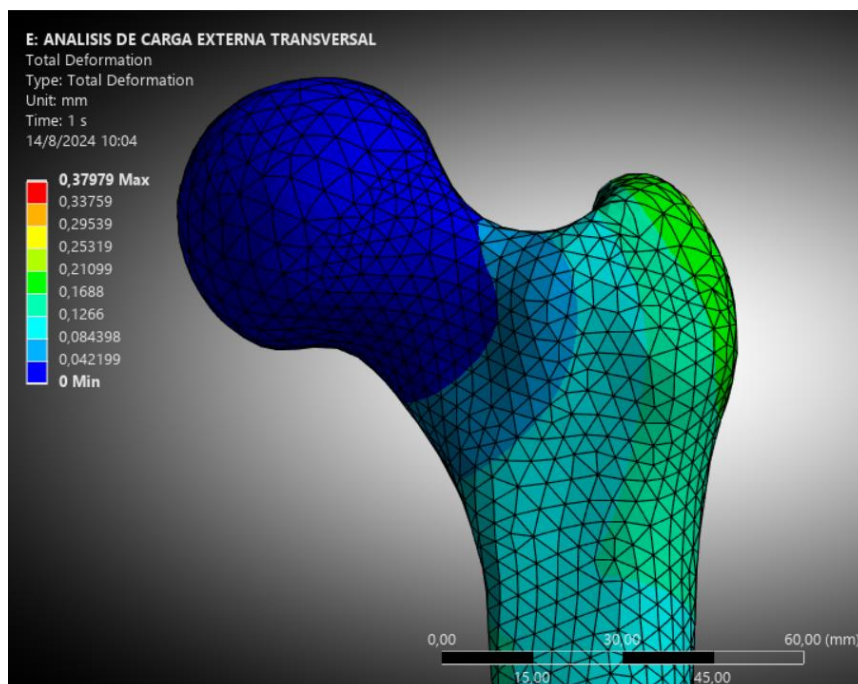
E: ANALISIS DE CARGA EXTERNA TRANSVERSAL
Total Deformation
Type: Total Deformation
Unit: mm
Time: 1 s
14/8/2024 10:04

0,37979 Max
0,33759
0,29539
0,25319
0,21099
0,1688
0,1266
0,084398
0,042199
0 Min

0,00
30,00
60,00 (mm)
15,00
45,00